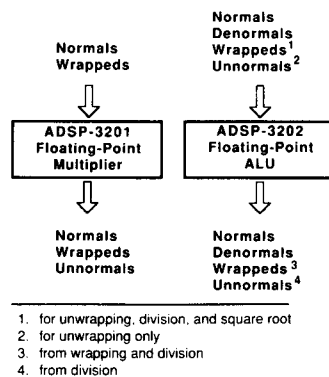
Normals
Wrappeds

ADSP-3201
Floating-Point
Multiplier

Normals
Wrappeds
Unnormals

Normals
Denormals
Wrappeds$^1$
Unnormals$^2$

ADSP-3202
Floating-Point
ALU

Normals
Denormals
Wrappeds$^3$
Unnormals$^4$

1. for unwrapping, division, and square root
2. for unwrapping only
3. from wrapping and division
4. from division